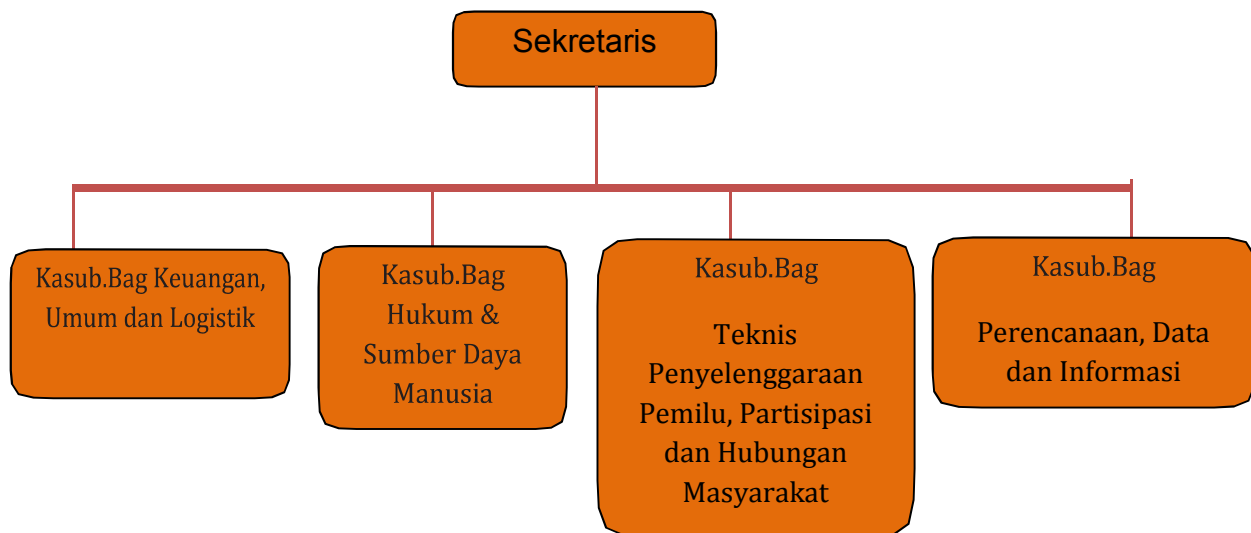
Sekretaris

Kasub.Bag Keuangan, Umum dan Logistik

Kasub.Bag Hukum & Sumber Daya Manusia

Kasub.Bag

Teknis Penyelenggaraan Pemilu, Partisipasi dan Hubungan Masyarakat

Kasub.Bag

Perencanaan, Data dan Informasi